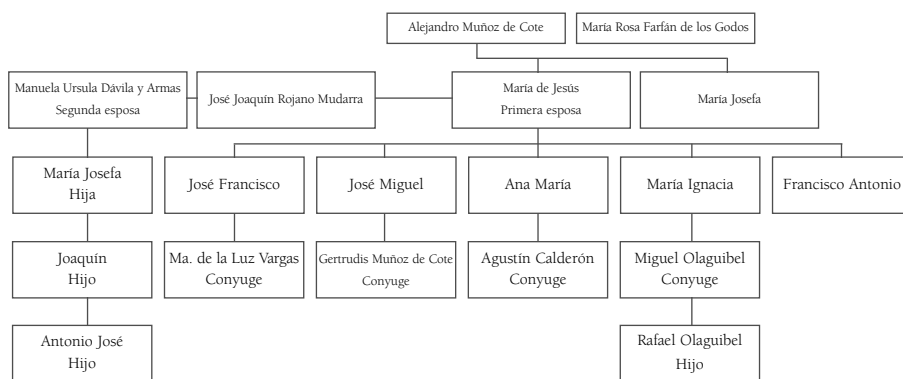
Alejandro Muñoz de Cote

María Rosa Farfán de los Godos

Manuela Ursula Dávila y Armas
Segunda esposa

José Joaquín Rojano Mudarra

María de Jesús
Primera esposa

María Josefa

María Josefa
Hija

José Francisco

José Miguel

Ana María

María Ignacia

Francisco Antonio

Joaquín
Hijo

Ma. de la Luz Vargas
Conyuge

Gertrudis Muñoz de Cote
Conyuge

Agustín Calderón
Conyuge

Miguel Olaguibel
Conyuge

Antonio José
Hijo

Rafael Olaguibel
Hijo